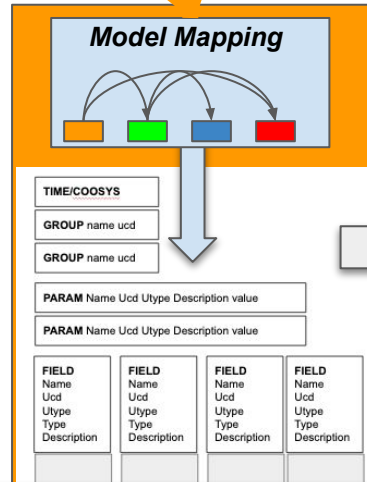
Model Mapping

TIME/COOSYS

GROUP name ucd

GROUP name ucd

PARAM Name Ucd Utype Description value

PARAM Name Ucd Utype Description value

FIELD
Name
Ucd
Utype
Type
Description

FIELD
Name
Ucd
Utype
Type
Description

FIELD
Name
Ucd
Utype
Type
Description

FIELD
Name
Ucd
Utype
Type
Description